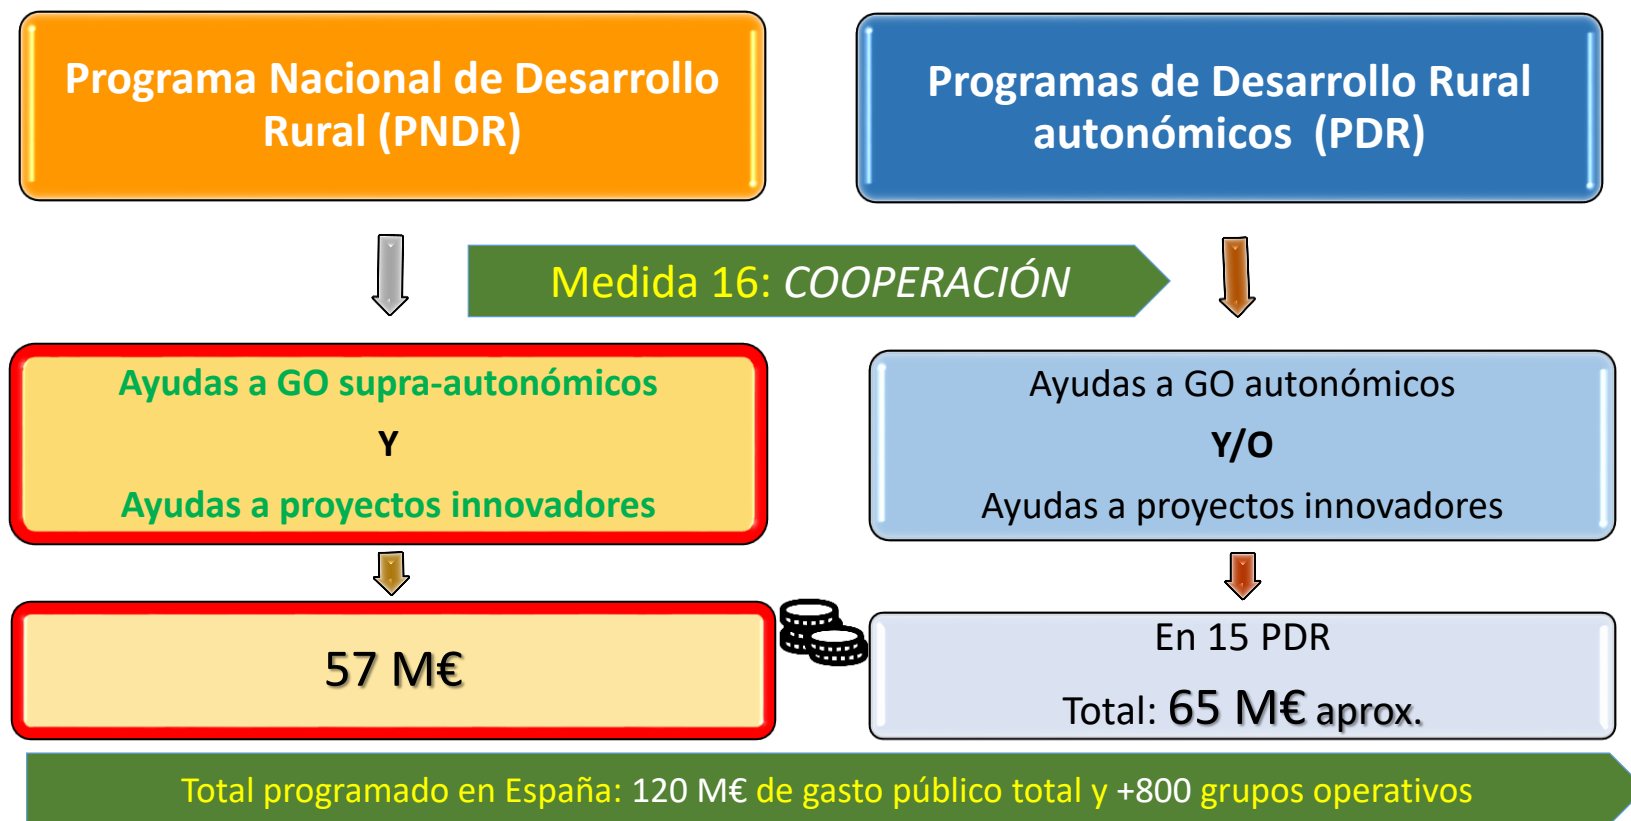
Programa Nacional de Desarrollo Rural (PNDR)

Programas de Desarrollo Rural autonómicos (PDR)

Medida 16: COOPERACIÓN

Ayudas a GO supra-autonómicos

Y

Ayudas a proyectos innovadores

Ayudas a GO autonómicos

Y/O

Ayudas a proyectos innovadores

57 M€

En 15 PDR

Total: 65 M€ aprox.

Total programado en España: 120 M€ de gasto público total y +800 grupos operativos